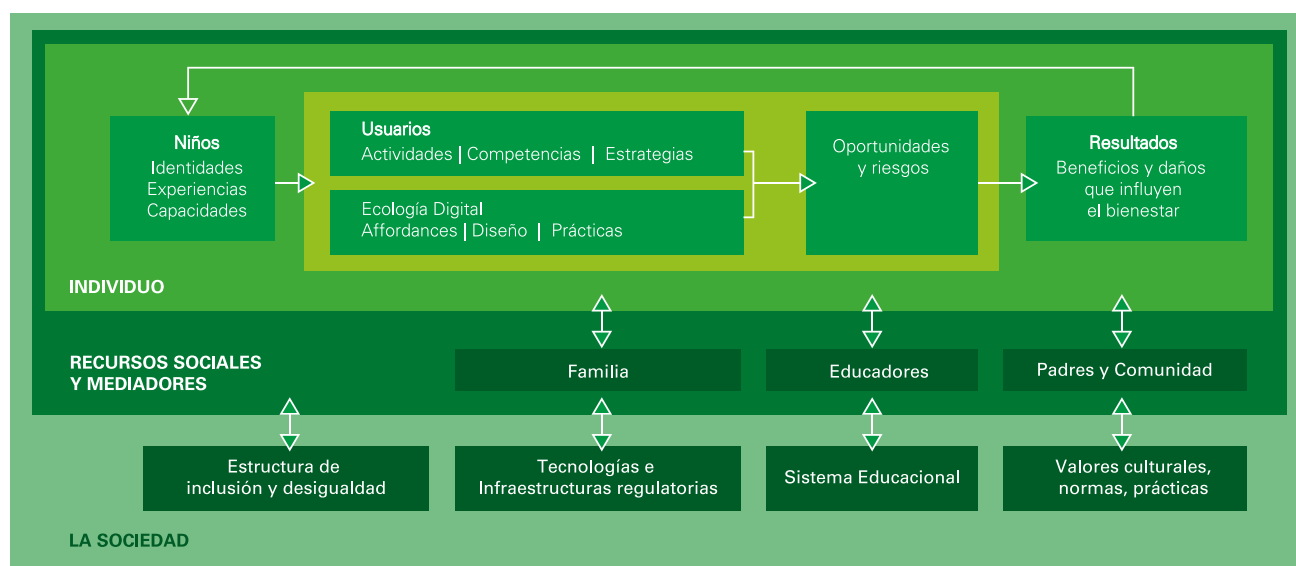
Niños
Identidades
Experiencias
Capacidades

Usuarios
Actividades | Competencias | Estrategias

Ecología Digital
Affordances | Diseño | Prácticas

Oportunidades
y riesgos

Resultados
Beneficios y daños
que influyen
el bienestar

INDIVIDUO

RECURSOS SOCIALES
Y MEDIADORES

Familia

Educadores

Padres y Comunidad

Estructura de
inclusión y desigualdad

Tecnologías e
Infraestructuras regulatorias

Sistema Educacional

Valores culturales,
normas, prácticas

LA SOCIEDAD